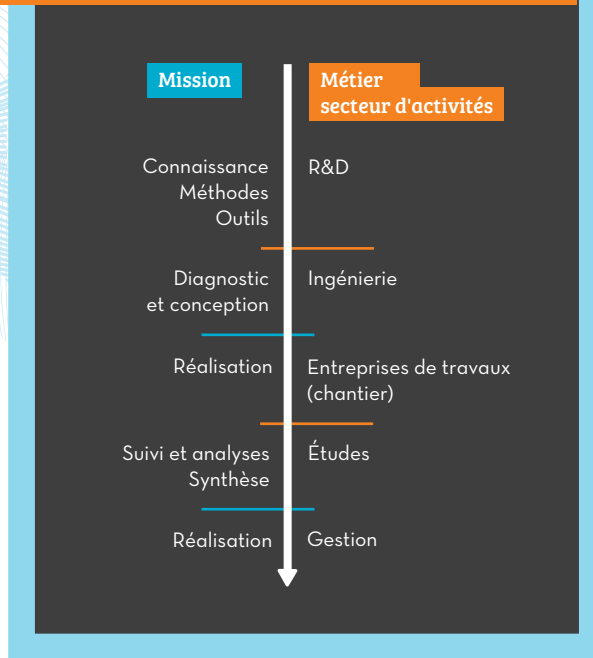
| Mission | Métier secteur d'activités |
|---|---|
| Connaissance Méthodes Outils | R&D |
| Diagnostic et conception | Ingénierie |
| Réalisation | Entreprises de travaux (chantier) |
| Suivi et analyses Synthèse | Études |
| Réalisation | Gestion |